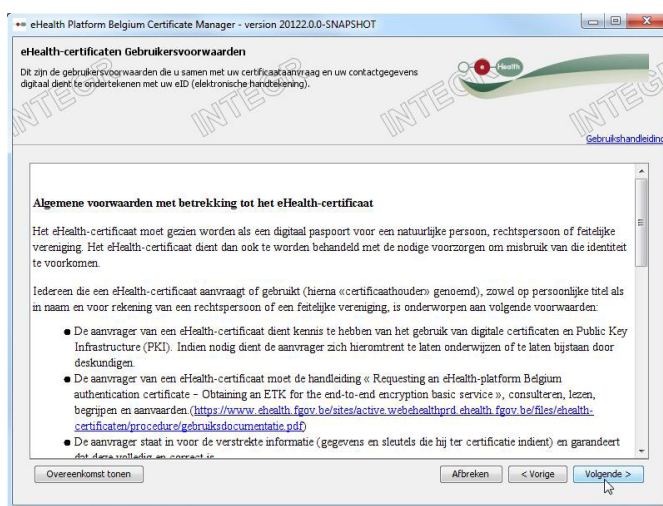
eHealth Platform Belgium Certificate Manager - version 20122.0.0-SNAPSHOT

eHealth-certificaten Gebruikersvoorwaarden

Dit zijn de gebruikersvoorwaarden die u samen met uw certificaataanvraag en uw contactgegevens digitaal dient te ondertekenen met uw eID (elektronische handtekening).

eHealth

INTEGO INTEGO INTEGO INTEGO

Gebruikshandleiding

Algemene voorwaarden met betrekking tot het eHealth-certificaat

Het eHealth-certificaat moet gezien worden als een digitaal paspoort voor een natuurlijke persoon, rechtspersoon of feitelijke vereniging. Het eHealth-certificaat dient dan ook te worden behandeld met de nodige voorzorgen om misbruik van die identiteit te voorkomen.

Iedereen die een eHealth-certificaat aanvraagt of gebruikt (hierna «certificaathouder» genoemd), zowel op persoonlijke titel als in naam en voor rekening van een rechtspersoon of een feitelijke vereniging, is onderworpen aan volgende voorwaarden:

● De aanvrager van een eHealth-certificaat dient kennis te hebben van het gebruik van digitale certificaten en Public Key Infrastructure (PKI). Indien nodig dient de aanvrager zich hieromtrent te laten onderwijzen of te laten bijstaan door deskundigen.

● De aanvrager van een eHealth-certificaat moet de handleiding « Requesting an eHealth-platform Belgium authentication certificate – Obtaining an ETK for the end-to-end encryption basic service », consulteren, lezen, begrijpen en aanvaarden (https://www.ehealth.fgov.be/sites/active.webehealthprd.ehealth.fgov.be/files/ehealth-certificaten/procedure/gebruiksdocumentatie.pdf)

● De aanvrager staat in voor de verstrekte informatie (gegevens en sleutels die hij ter certificatie indient) en garandeert dat deze volledig en correct is

Overeenkomst tonen

Afbreken

< Vorige

Volgende >